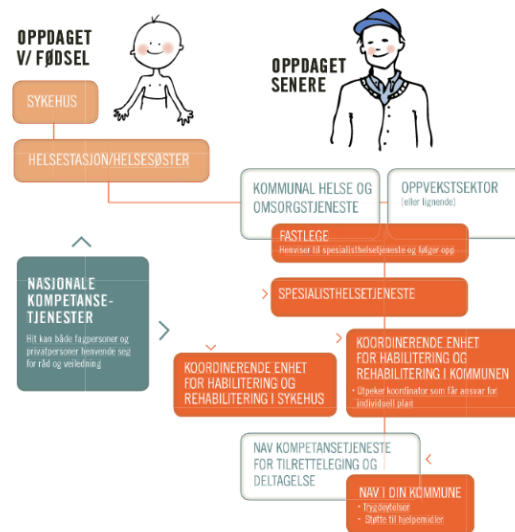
OPPDAGET V/ FØDSEL

OPPDAGET SENERE

SYKEHUS

HELSESTASJON/HELSESØSTER

KOMMUNAL HELSE OG OMSORGSTJENESTE

OPPVEKSTSEKTOR (eller lignende)

FASTLEGE
Henviser til spesialisthelsetjeneste og følger opp

NASJONALE KOMPETANSE-TJENESTER
Hit kan både fagpersoner og privatpersoner henvende seg for råd og veiledning

SPESIALISTHELSETJENESTE

KOORDINERENDE ENHET FOR HABILITERING OG REHABILITERING I KOMMUNEN
• Utpeker koordinator som får ansvar for individuell plan

KOORDINERENDE ENHET FOR HABILITERING OG REHABILITERING I SYKEHUS

NAV KOMPETANSETJENESTE FOR TILRETTELEGING OG DELTAGELSE

NAV I DIN KOMMUNE
• Trygdeytelser
• Støtte til hjelpemidler